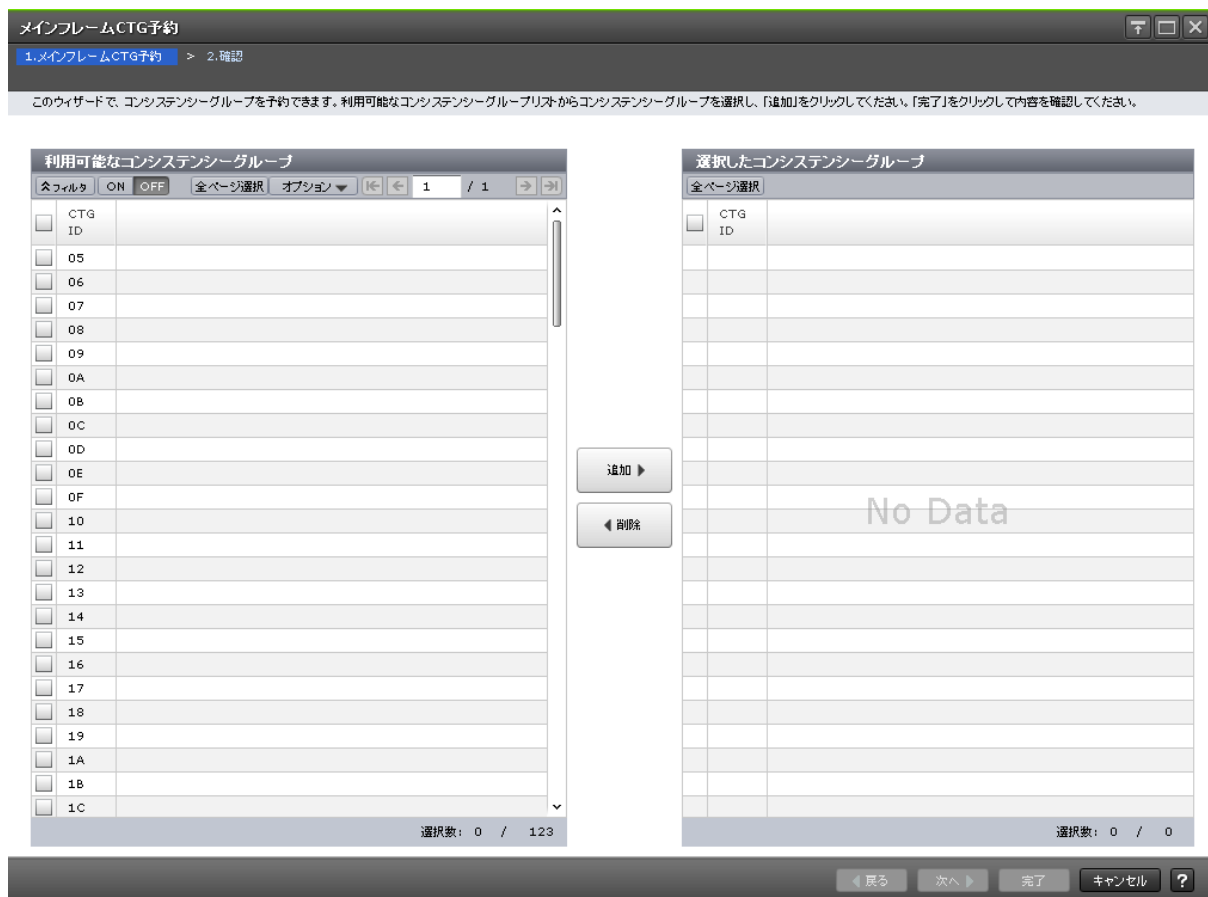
メインフレームCTG予約

1.メインフレームCTG予約 > 2.確認

このウィザードで、コンシステンシーグループを予約できます。利用可能なコンシステンシーグループリストからコンシステンシーグループを選択し、「追加」をクリックしてください。「完了」をクリックして内容を確認してください。

利用可能なコンシステンシーグループ

フィルタ ON OFF 全ページ選択 オプション 1 / 1

| | CTG ID |
|---|---|
| | 05 |
| | 06 |
| | 07 |
| | 08 |
| | 09 |
| | 0A |
| | 0B |
| | 0C |
| | 0D |
| | 0E |
| | 0F |
| | 10 |
| | 11 |
| | 12 |
| | 13 |
| | 14 |
| | 15 |
| | 16 |
| | 17 |
| | 18 |
| | 19 |
| | 1A |
| | 1B |
| | 1C |

選択数: 0 / 123

追加 ▶

◀ 削除

選択したコンシステンシーグループ

全ページ選択

| | CTG ID |
|---|---|

No Data

選択数: 0 / 0

◀戻る 次へ▶ 完了 キャンセル ?